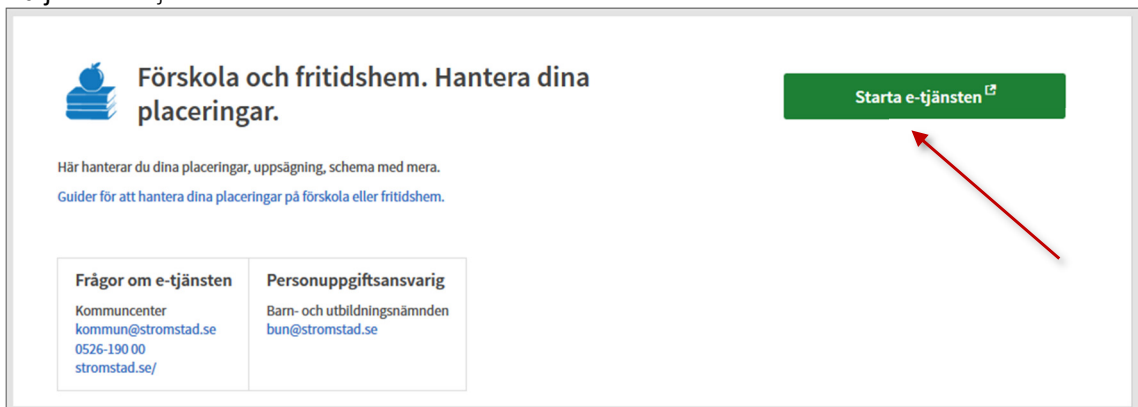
Förskola och fritidshem. Hantera dina placeringar.

Starta e-tjänsten

Här hanterar du dina placeringar, uppsägning, schema med mera.

Guider för att hantera dina placeringar på förskola eller fritidshem.

| Frågor om e-tjänsten | Personuppgiftsansvarig |
|---|---|
| Kommuncenter<br>kommun@stromstad.se<br>0526-190 00<br>stromstad.se/ | Barn- och utbildningsnämnden<br>bun@stromstad.se |